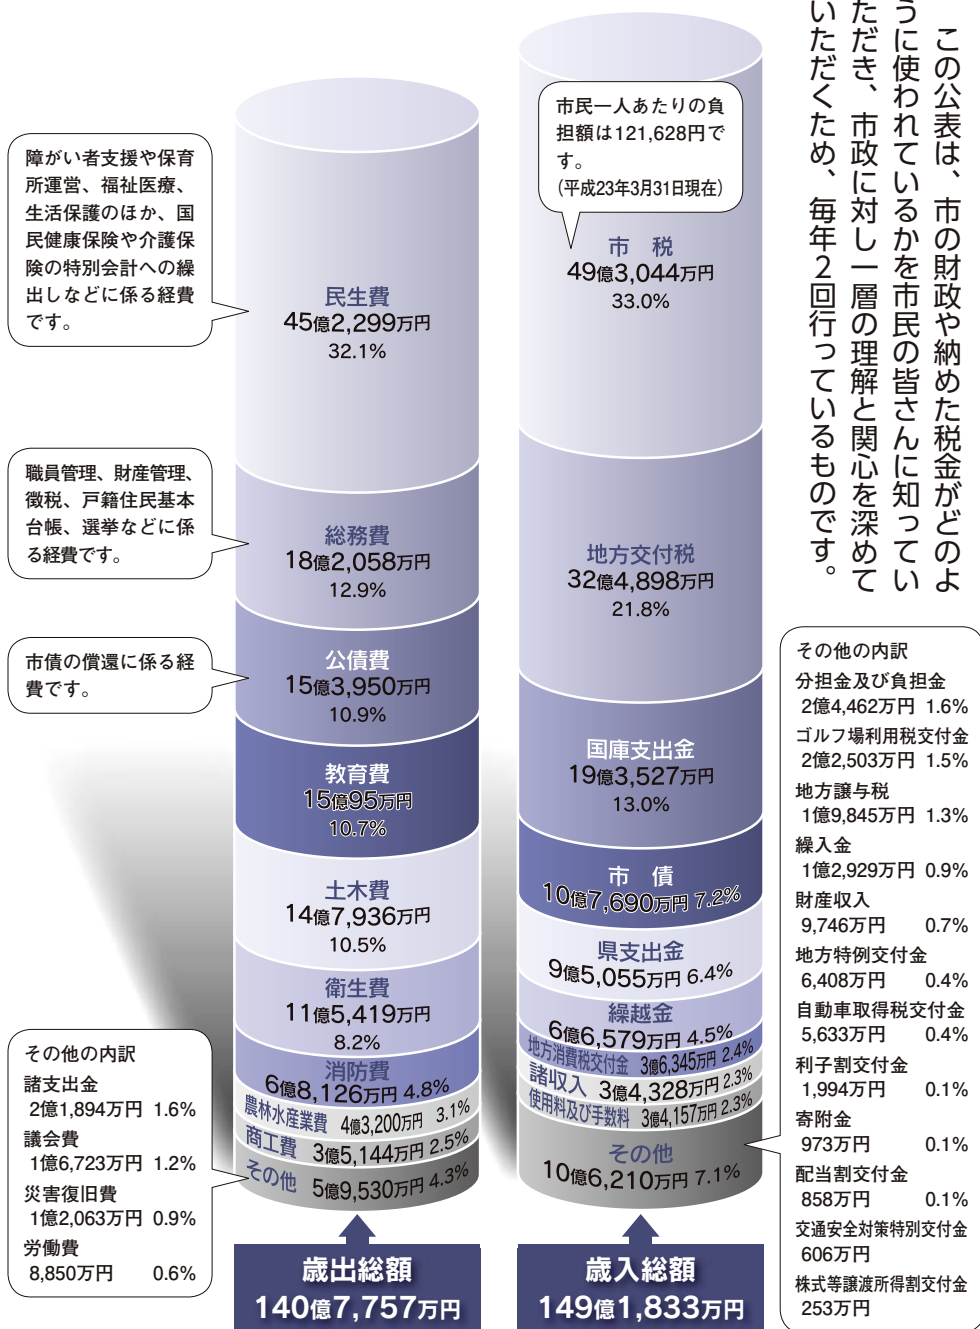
この公表は、市の財政や納めた税金がどのように使われているかを市民の皆さんに知っていただき、市政に対し一層の理解と関心を深めていただくため、毎年2回行っているものです。

障がい者支援や保育所運営、福祉医療、生活保護のほか、国民健康保険や介護保険の特別会計への繰出しなどに係る経費です。

職員管理、財産管理、徴税、戸籍住民基本台帳、選挙などに係る経費です。

市債の償還に係る経費です。

民生費
45億2,299万円
32.1%

総務費
18億2,058万円
12.9%

公債費
15億3,950万円
10.9%

教育費
15億95万円
10.7%

土木費
14億7,936万円
10.5%

衛生費
11億5,419万円
8.2%

消防費
6億8,126万円 4.8%

農林水産業費 4億3,200万円 3.1%

商工費 3億5,144万円 2.5%

その他 5億9,530万円 4.3%

歳出総額
140億7,757万円

その他の内訳
諸支出金
2億1,894万円 1.6%
議会費
1億6,723万円 1.2%
災害復旧費
1億2,063万円 0.9%
労働費
8,850万円 0.6%

市民一人あたりの負担額は121,628円です。
(平成23年3月31日現在)

市　税
49億3,044万円
33.0%

地方交付税
32億4,898万円
21.8%

国庫支出金
19億3,527万円
13.0%

市　債
10億7,690万円 7.2%

県支出金
9億5,055万円 6.4%

繰越金
6億6,579万円 4.5%

地方消費税交付金 3億6,345万円 2.4%

諸収入 3億4,328万円 2.3%

使用料及び手数料 3億4,157万円 2.3%

その他
10億6,210万円 7.1%

歳入総額
149億1,833万円

その他の内訳
分担金及び負担金
2億4,462万円 1.6%
ゴルフ場利用税交付金
2億2,503万円 1.5%
地方譲与税
1億9,845万円 1.3%
繰入金
1億2,929万円 0.9%
財産収入
9,746万円 0.7%
地方特例交付金
6,408万円 0.4%
自動車取得税交付金
5,633万円 0.4%
利子割交付金
1,994万円 0.1%
寄附金
973万円 0.1%
配当割交付金
858万円 0.1%
交通安全対策特別交付金
606万円
株式等譲渡所得割交付金
253万円